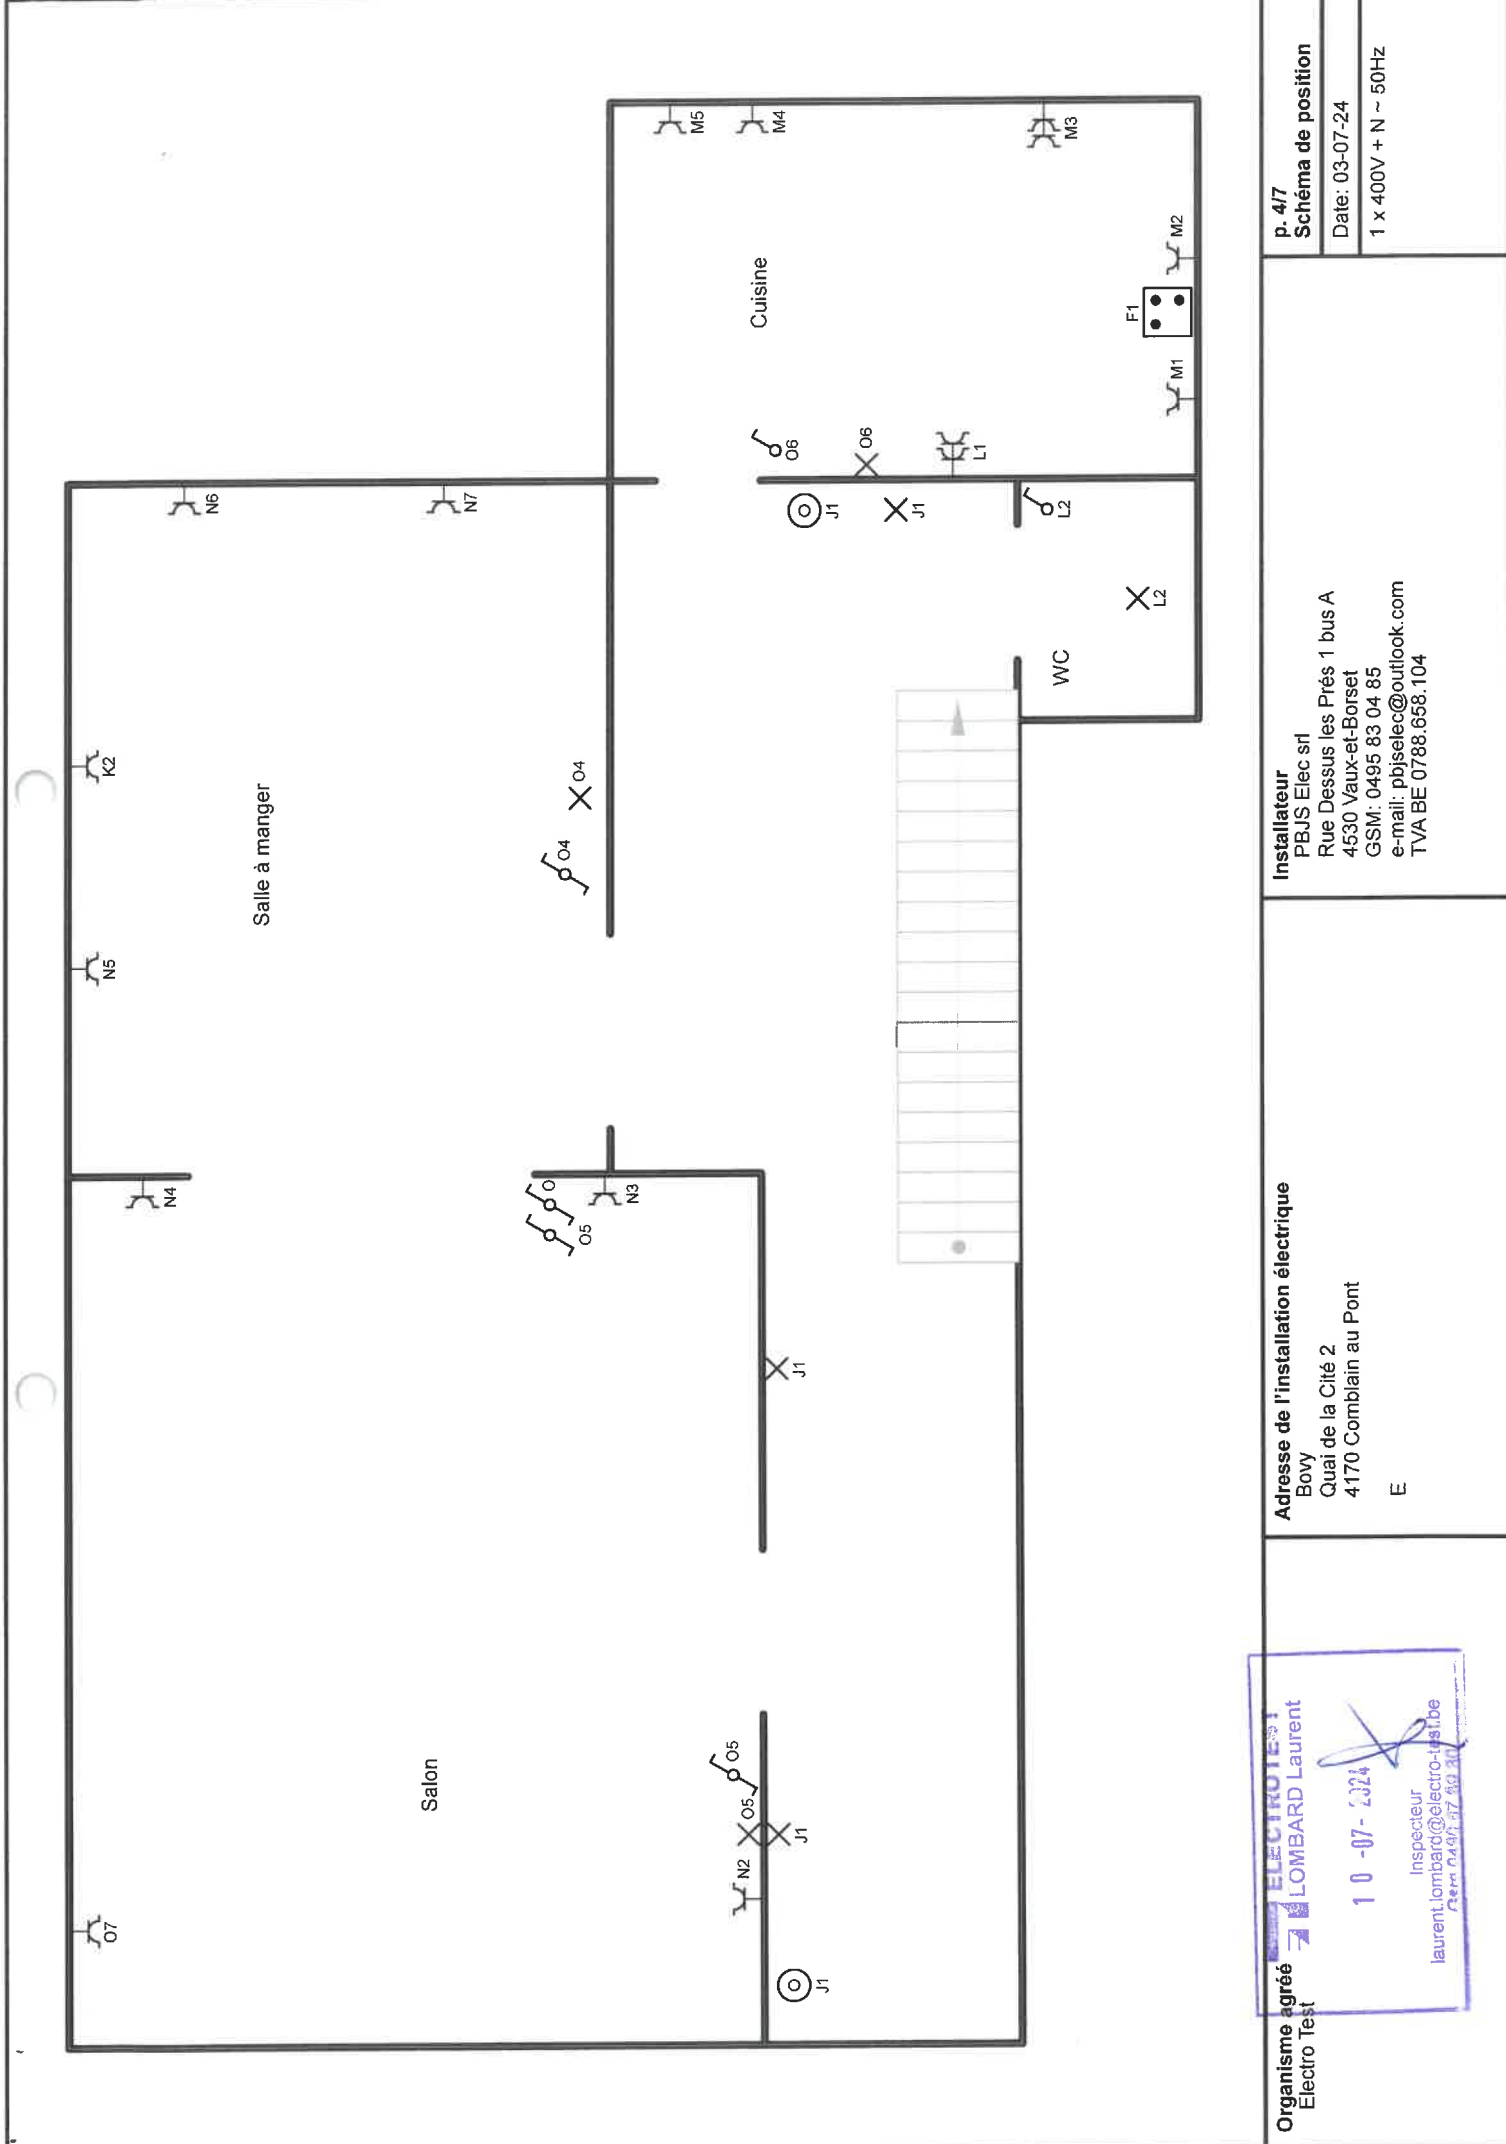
p. 4/7
Schéma de position

Date: 03-07-24

1 x 400V + N ~ 50Hz

Cuisine

M5
M4
M3
M2
F1
M1
O6
O6
L1
J1
J1
L2
L2
WC
N6
N7

Salle à manger

K2
N5
O4
O4
N4
O
O5
N3
J1

Salon

O5
O5
J1
N2
O7
J1

Installateur
PBJS Elec srl
Rue Dessus les Prés 1 bus A
4530 Vaux-et-Borset
GSM: 0495 83 04 85
e-mail: pbjselec@outlook.com
TVA BE 0788.658.104

Adresse de l'installation électrique
Bovy
Quai de la Cité 2
4170 Comblain au Pont

E

Organisme agréé
Electro Test

ELECTROTEST
LOMBARD Laurent
10-07-2024
Inspecteur
laurent.lombard@electro-test.be
Gsm 0496 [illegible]